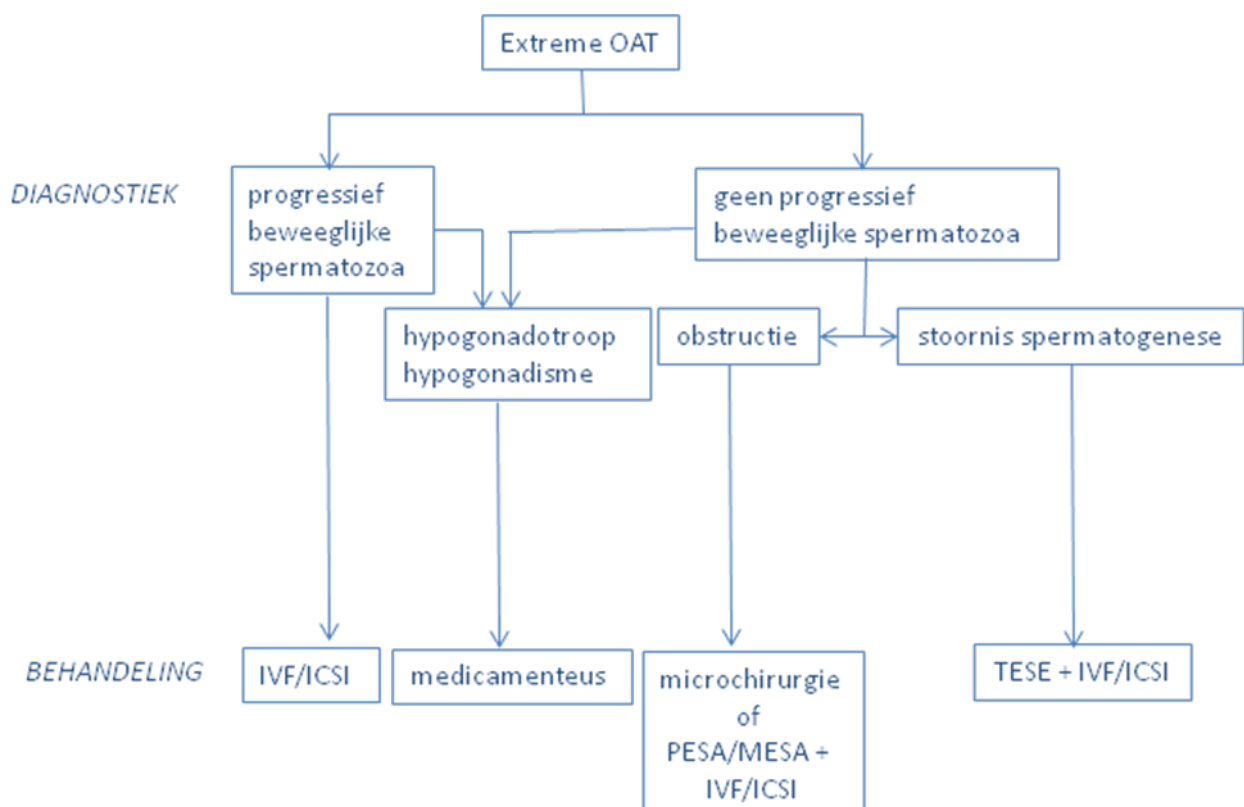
Extreme OAT

DIAGNOSTIEK

progressief beweeglijke spermatozoa

geen progressief beweeglijke spermatozoa

hypogonadotroop hypogonadisme

obstructie

stoornis spermatogenese

BEHANDELING

IVF/ICSI

medicamenteus

microchirurgie of PESA/MESA + IVF/ICSI

TESE + IVF/ICSI